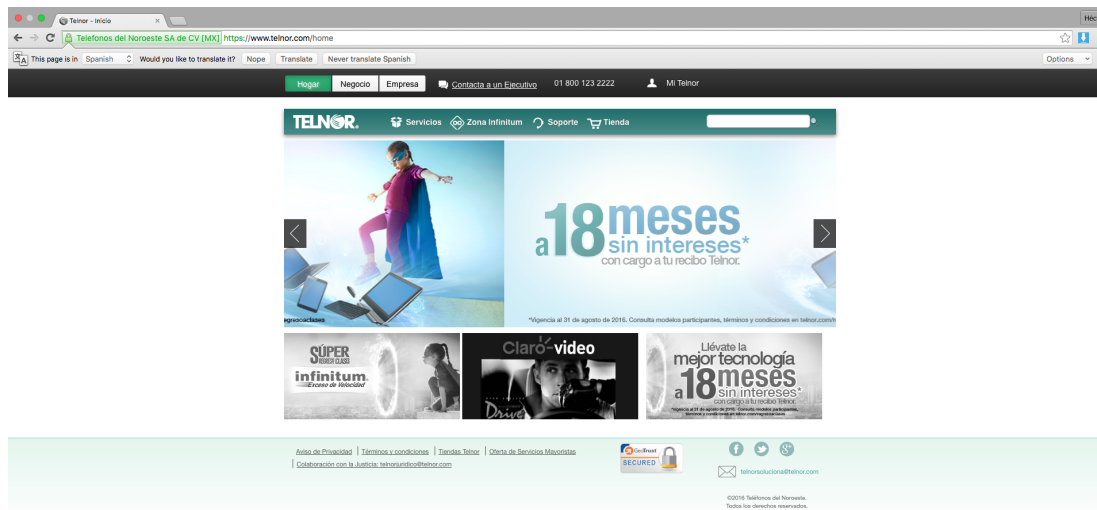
Telnor - Inicio ×

Hec

Telefonos del Noroeste SA de CV [MX] https://www.telnor.com/home

This page is in Spanish Would you like to translate it? Nope Translate Never translate Spanish Options

Hogar Negocio Empresa Contacta a un Ejecutivo 01 800 123 2222 Mi Telnor

TELNOR. Servicios Zona Infinitum Soporte Tienda

a 18 meses sin intereses* con cargo a tu recibo Telnor.

*Vigencia al 31 de agosto de 2016. Consulta modelos participantes, términos y condiciones en telnor.com/

SÚPER infinitum. Exceso de Velocidad

Claro video

Llévate la mejor tecnología a 18 meses sin intereses* con cargo a tu recibo Telnor.

Aviso de Privacidad | Términos y condiciones | Tiendas Telnor | Oferta de Servicios Mayoristas | Colaboración con la Justicia: telnorjuridico@telnor.com

GeoTrust SECURED

telnorsoluciona@telnor.com

©2016 Teléfonos del Noroeste. Todos los derechos reservados.